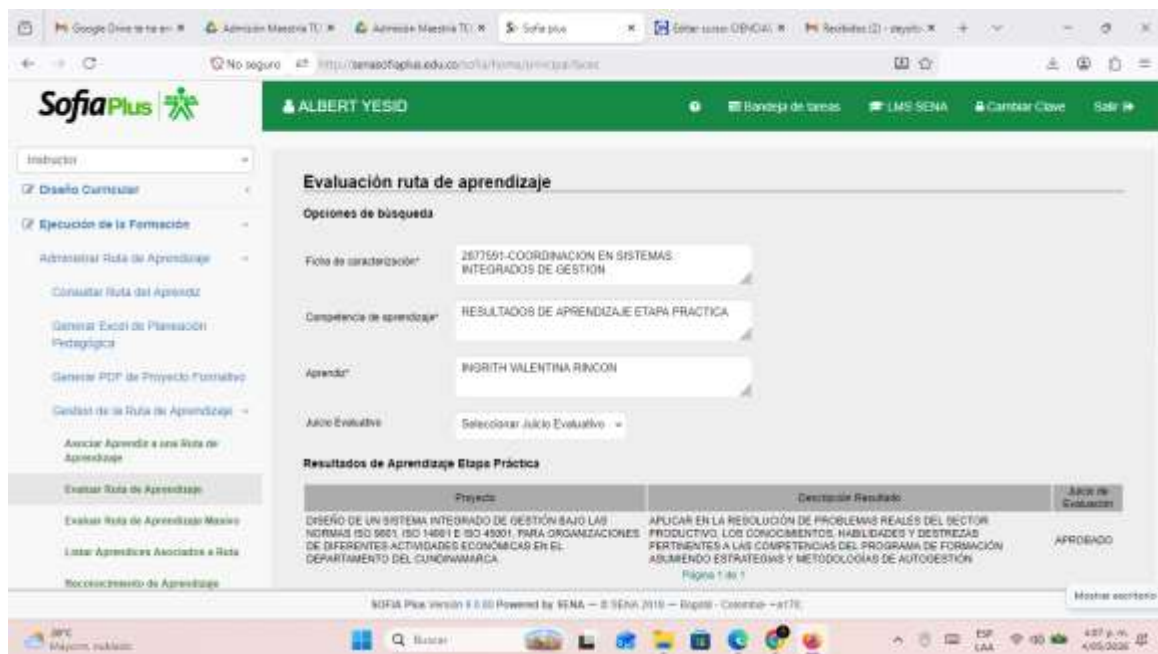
Google Drive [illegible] | Admisión Maestría TI | Admisión Maestría TI | Sofia plus | Editar curso CIENCIAS | Recibidos (2) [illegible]

No seguro http://senasofiaplus.edu.co/sofia/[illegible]

SofiaPlus

ALBERT YESID

Bandeja de tareas | LMS SENA | Cambiar Clave | Salir

Instructor

Diseño Curricular

Ejecución de la Formación

Administrar Ruta de Aprendizaje

Consultar Ruta del Aprendiz

Generar Excel de Planeación Pedagógica

Generar PDF de Proyecto Formativo

Gestión de la Ruta de Aprendizaje

Asociar Aprendiz a una Ruta de Aprendizaje

Evaluar Ruta de Aprendizaje

Evaluar Ruta de Aprendizaje Masivo

Listar Aprendices Asociados a Ruta

Reconocimiento de Aprendizaje

Evaluación ruta de aprendizaje

Opciones de búsqueda

Ficha de caracterización* 2877591-COORDINACION EN SISTEMAS INTEGRADOS DE GESTION

Competencia de aprendizaje* RESULTADOS DE APRENDIZAJE ETAPA PRACTICA

Aprendiz* INGRITH VALENTINA RINCON

Juicio Evaluativo Seleccionar Juicio Evaluativo

Resultados de Aprendizaje Etapa Práctica

| Proyecto | Descripción Resultado | Juicio de Evaluación |
|---|---|---|
| DISEÑO DE UN SISTEMA INTEGRADO DE GESTIÓN BAJO LAS NORMAS ISO 9001, ISO 14001 E ISO 45001, PARA ORGANIZACIONES DE DIFERENTES ACTIVIDADES ECONÓMICAS EN EL DEPARTAMENTO DEL CUNDINAMARCA | APLICAR EN LA RESOLUCIÓN DE PROBLEMAS REALES DEL SECTOR PRODUCTIVO, LOS CONOCIMIENTOS, HABILIDADES Y DESTREZAS PERTINENTES A LAS COMPETENCIAS DEL PROGRAMA DE FORMACIÓN ASUMIENDO ESTRATEGIAS Y METODOLOGÍAS DE AUTOGESTIÓN | APROBADO |

Página 1 de 1

SOFIA Plus Versión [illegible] Powered by SENA — © SENA 2010 — Bogotá - Colombia - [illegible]

Mostrar escritorio

28°C Mayorm. nublado

Buscar

ESP LAA 4:07 p.m. 4/05/2026